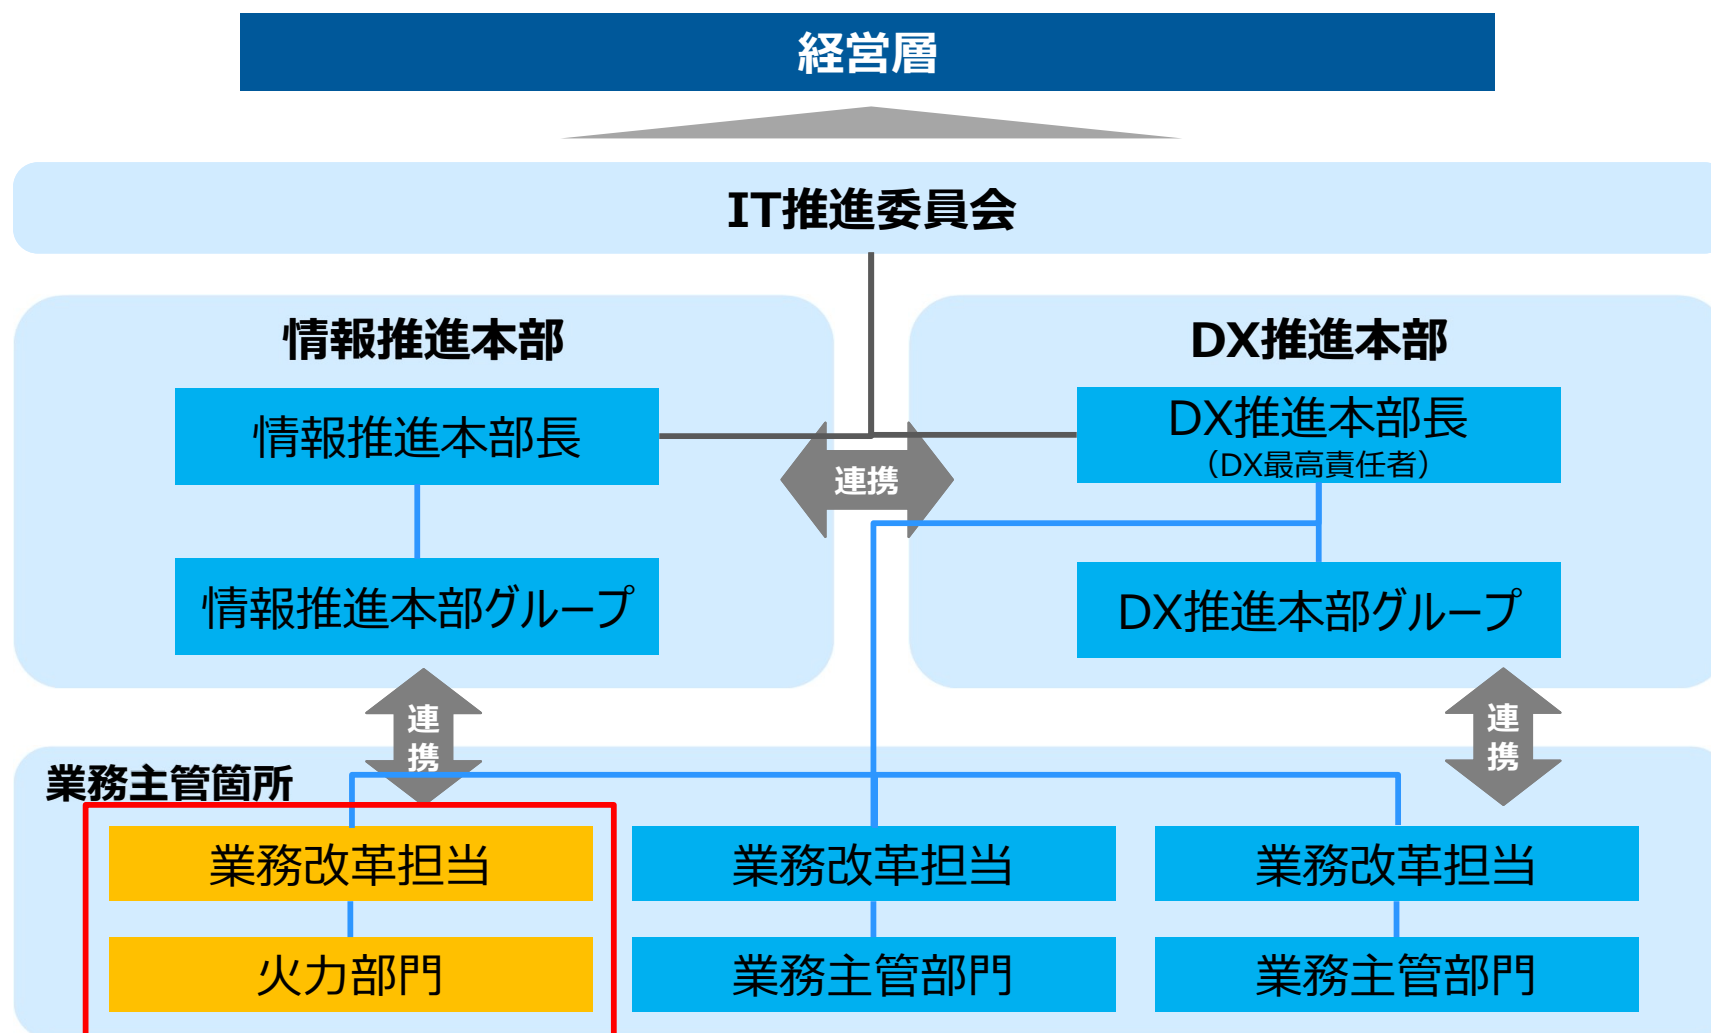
経営層

IT推進委員会

情報推進本部

情報推進本部長

情報推進本部グループ

連携

DX推進本部

DX推進本部長
（DX最高責任者）

DX推進本部グループ

連携

連携

業務主管箇所

業務改革担当

火力部門

業務改革担当

業務主管部門

業務改革担当

業務主管部門